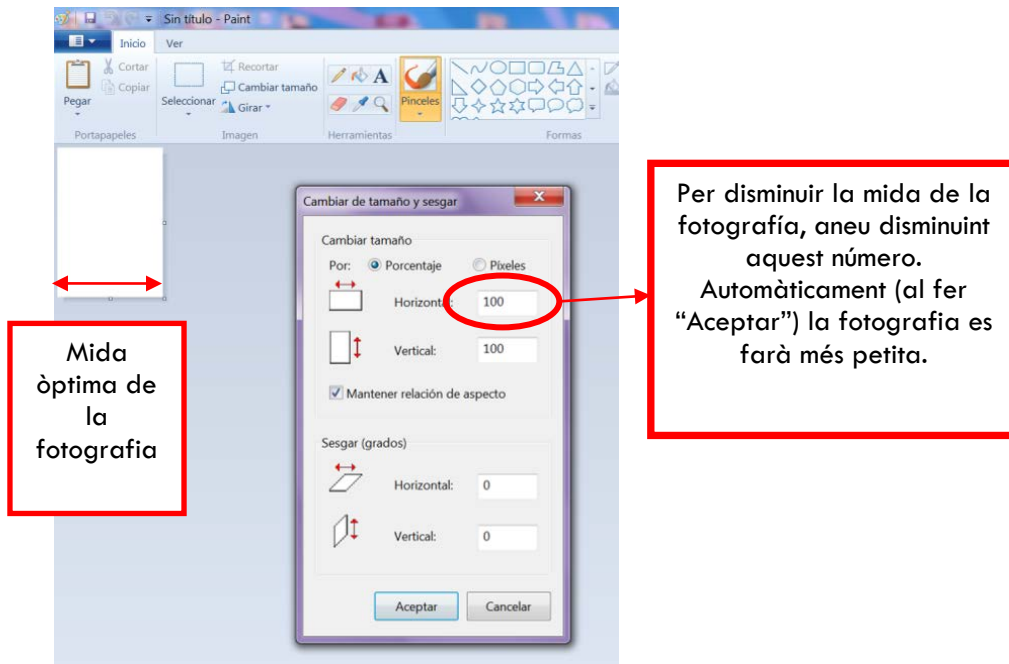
Sin título - Paint

Inicio
Ver

Pegar
Cortar
Copiar
Portapapeles

Seleccionar
Recortar
Cambiar tamaño
Girar
Imagen

Herramientas
Pinceles
Formas

Cambiar de tamaño y sesgar

Cambiar tamaño
Por: Porcentaje Píxeles
Horizontal: 100
Vertical: 100
Mantener relación de aspecto

Sesgar (grados)
Horizontal: 0
Vertical: 0

Aceptar
Cancelar

Mida òptima de la fotografia

Per disminuir la mida de la fotografía, aneu disminuint aquest número. Automàticament (al fer "Aceptar") la fotografia es farà més petita.